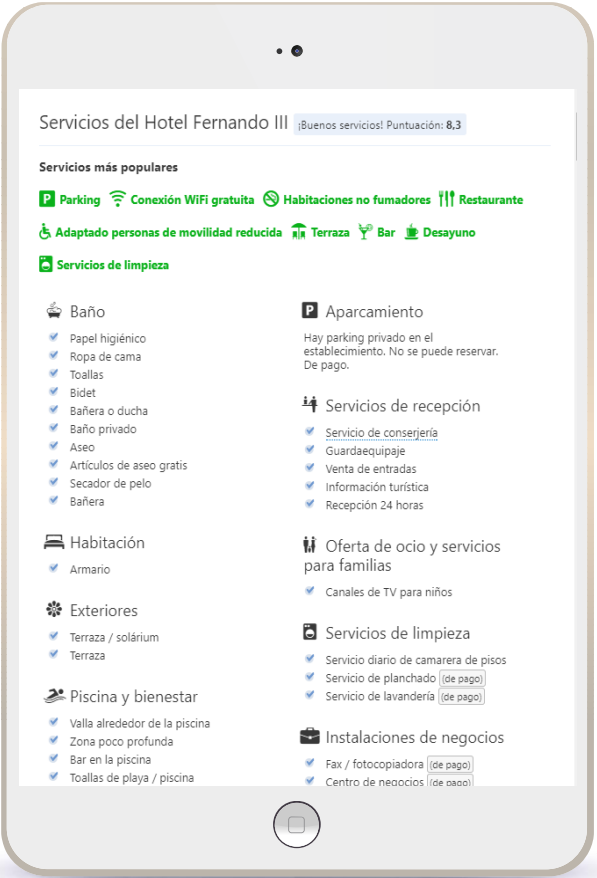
Servicios del Hotel Fernando III ¡Buenos servicios! Puntuación: 8,3

Servicios más populares

Parking Conexión WiFi gratuita Habitaciones no fumadores Restaurante

Adaptado personas de movilidad reducida Terraza Bar Desayuno

Servicios de limpieza

Baño
Papel higiénico
Ropa de cama
Toallas
Bidet
Bañera o ducha
Baño privado
Aseo
Artículos de aseo gratis
Secador de pelo
Bañera

Habitación
Armario

Exteriores
Terraza / solárium
Terraza

Piscina y bienestar
Valla alrededor de la piscina
Zona poco profunda
Bar en la piscina
Toallas de playa / piscina

Aparcamiento
Hay parking privado en el establecimiento. No se puede reservar. De pago.

Servicios de recepción
Servicio de conserjería
Guardaequipaje
Venta de entradas
Información turística
Recepción 24 horas

Oferta de ocio y servicios para familias
Canales de TV para niños

Servicios de limpieza
Servicio diario de camarera de pisos
Servicio de planchado (de pago)
Servicio de lavandería (de pago)

Instalaciones de negocios
Fax / fotocopiadora (de pago)
Centro de negocios (de pago)